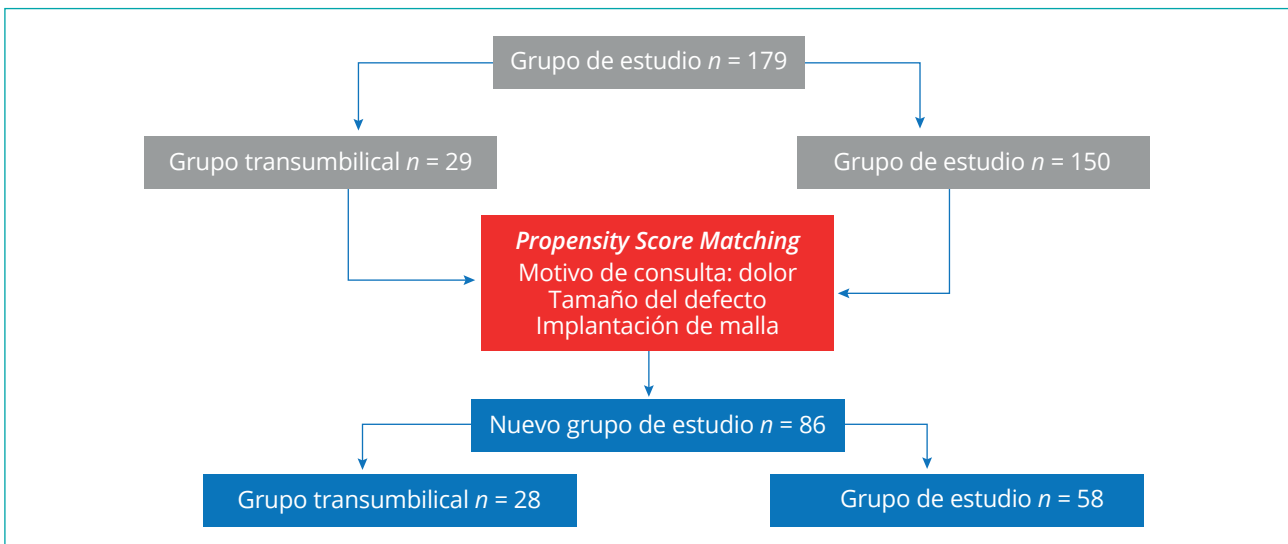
Grupo de estudio $n$ = 179

Grupo transumbilical $n$ = 29

Grupo de estudio $n$ = 150

Propensity Score Matching
Motivo de consulta: dolor
Tamaño del defecto
Implantación de malla

Nuevo grupo de estudio $n$ = 86

Grupo transumbilical $n$ = 28

Grupo de estudio $n$ = 58